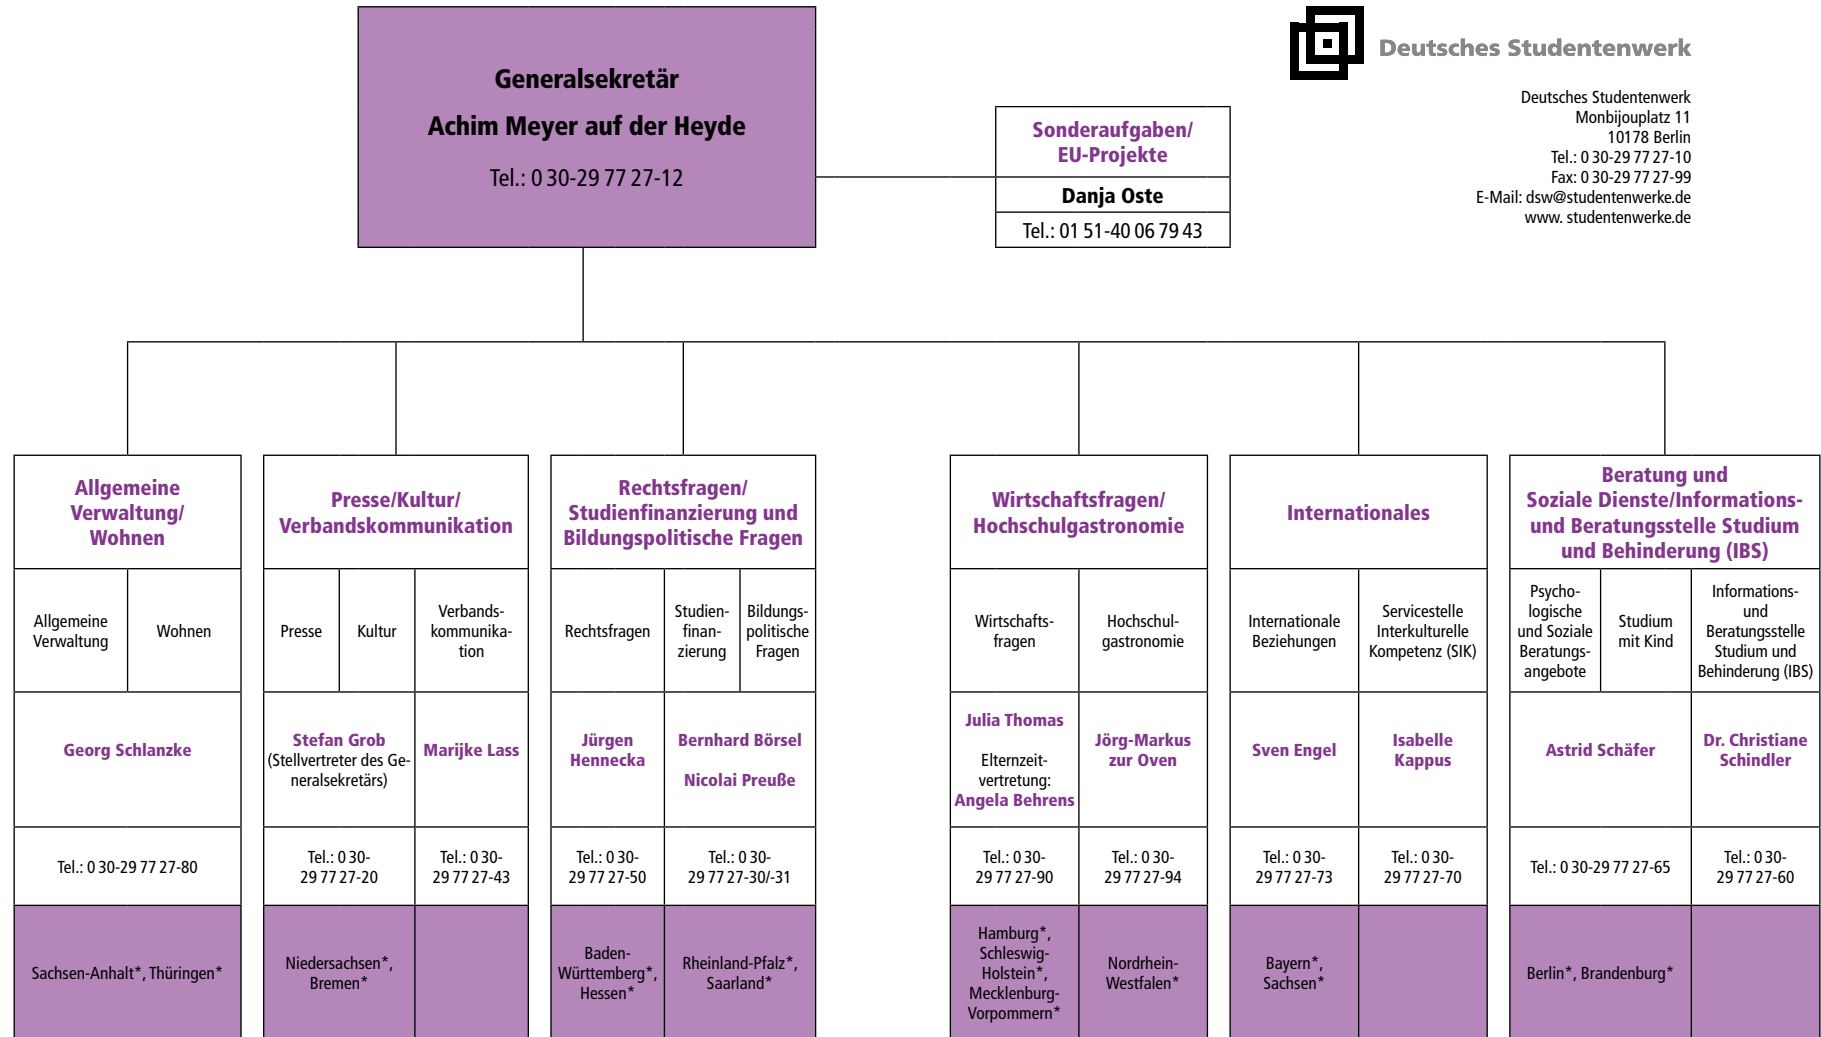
Generalsekretär
Achim Meyer auf der Heyde
Tel.: 0 30-29 77 27-12

Sonderaufgaben/ EU-Projekte
Danja Oste
Tel.: 01 51-40 06 79 43

Deutsches Studentenwerk

Deutsches Studentenwerk
Monbijouplatz 11
10178 Berlin
Tel.: 0 30-29 77 27-10
Fax: 0 30-29 77 27-99
E-Mail: dsw@studentenwerke.de
www. studentenwerke.de

Allgemeine Verwaltung/ Wohnen
Allgemeine Verwaltung
Wohnen
Georg Schlanzke
Tel.: 0 30-29 77 27-80
Sachsen-Anhalt*, Thüringen*

Presse/Kultur/ Verbandskommunikation
Presse
Kultur
Verbandskommunikation
Stefan Grob (Stellvertreter des Generalsekretärs)
Marijke Lass
Tel.: 0 30-29 77 27-20
Tel.: 0 30-29 77 27-43
Niedersachsen*, Bremen*

Rechtsfragen/ Studienfinanzierung und Bildungspolitische Fragen
Rechtsfragen
Studienfinanzierung
Bildungspolitische Fragen
Jürgen Hennecka
Bernhard Börsel
Nicolai Preuße
Tel.: 0 30-29 77 27-50
Tel.: 0 30-29 77 27-30/-31
Baden-Württemberg*, Hessen*
Rheinland-Pfalz*, Saarland*

Wirtschaftsfragen/ Hochschulgastronomie
Wirtschaftsfragen
Hochschulgastronomie
Julia Thomas
Elternzeitvertretung: Angela Behrens
Jörg-Markus zur Oven
Tel.: 0 30-29 77 27-90
Tel.: 0 30-29 77 27-94
Hamburg*, Schleswig-Holstein*, Mecklenburg-Vorpommern*
Nordrhein-Westfalen*

Internationales
Internationale Beziehungen
Servicestelle Interkulturelle Kompetenz (SIK)
Sven Engel
Isabelle Kappus
Tel.: 0 30-29 77 27-73
Tel.: 0 30-29 77 27-70
Bayern*, Sachsen*

Beratung und Soziale Dienste/Informations- und Beratungsstelle Studium und Behinderung (IBS)
Psychologische und Soziale Beratungsangebote
Studium mit Kind
Informations- und Beratungsstelle Studium und Behinderung (IBS)
Astrid Schäfer
Dr. Christiane Schindler
Tel.: 0 30-29 77 27-65
Tel.: 0 30-29 77 27-60
Berlin*, Brandenburg*